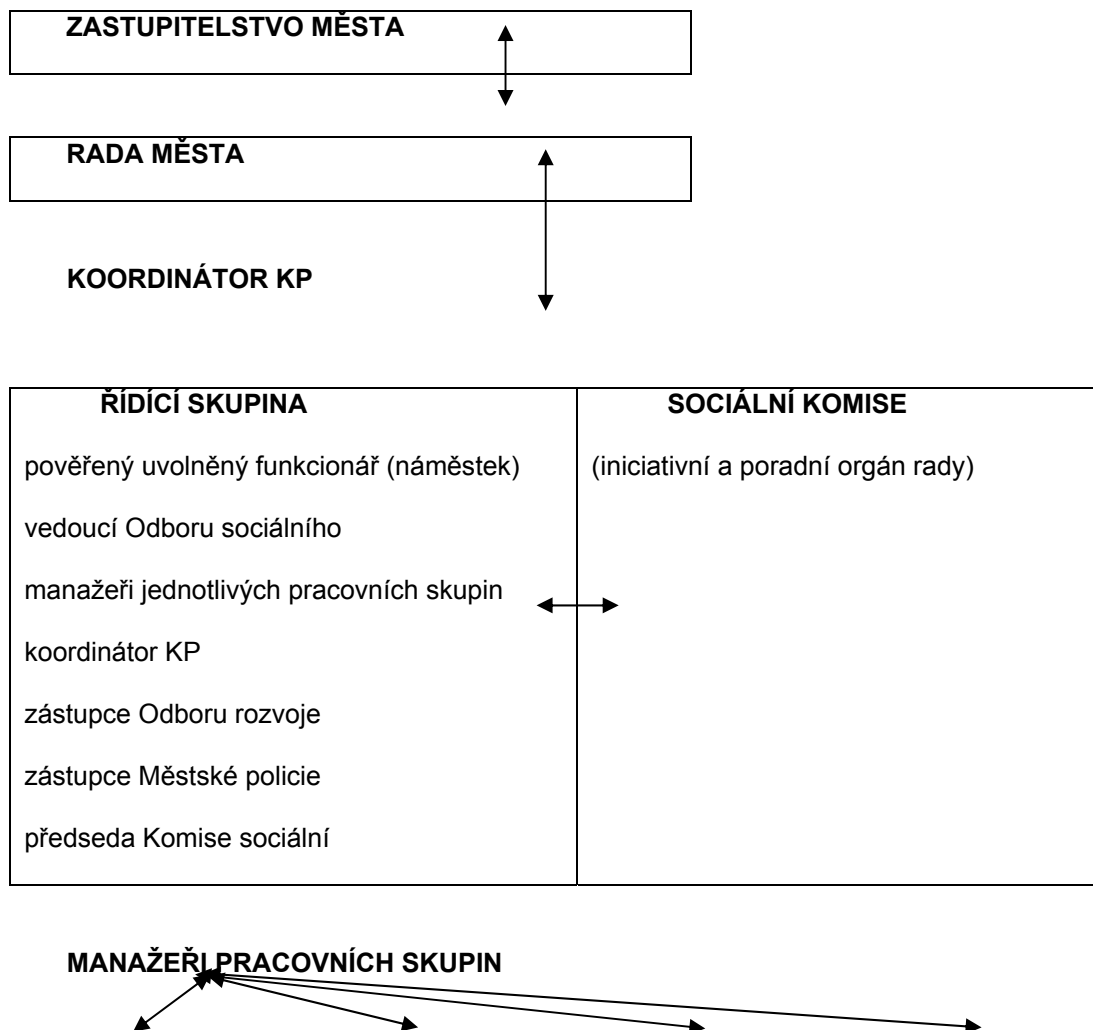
ZASTUPITELSTVO MĚSTA

RADA MĚSTA

KOORDINÁTOR KP

| ŘÍDÍCÍ SKUPINA | SOCIÁLNÍ KOMISE |
|---|---|
| pověřený uvolněný funkcionář (náměstek)<br>vedoucí Odboru sociálního<br>manažeři jednotlivých pracovních skupin<br>koordinátor KP<br>zástupce Odboru rozvoje<br>zástupce Městské policie<br>předseda Komise sociální | (iniciativní a poradní orgán rady) |

MANAŽEŘI PRACOVNÍCH SKUPIN